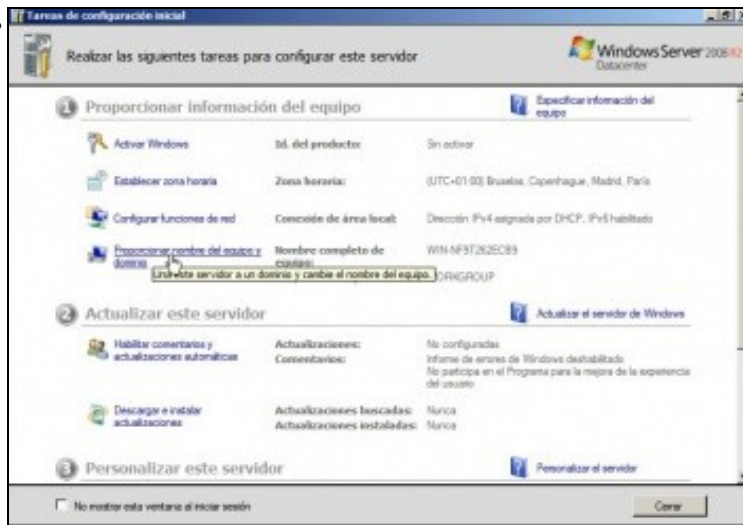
Tareas de configuración inicial

Realizar las siguientes tareas para configurar este servidor

Windows Server 2008 R2 Datacenter

1 Proporcionar información del equipo

Especificar información del equipo

Activar Windows | Id. del producto: | Sin activar

Establecer zona horaria | Zona horaria: | (UTC+01:00) Bruselas, Copenhague, Madrid, París

Configurar funciones de red | Conexión de área local: | Dirección IPv4 asignada por DHCP, IPv6 habilitado

Proporcionar nombre del equipo y dominio | Nombre completo de equipo: | WIN-NF9T262EC89

Unir este servidor a un dominio y cambie el nombre del equipo.

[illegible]ORKGROUP

2 Actualizar este servidor

Actualizar el servidor de Windows

Habilitar comentarios y actualizaciones automáticas | Actualizaciones: | No configuradas
Comentarios: | Informe de errores de Windows deshabilitado
No participa en el Programa para la mejora de la experiencia del usuario

Descargar e instalar actualizaciones | Actualizaciones buscadas: | Nunca
Actualizaciones instaladas: | Nunca

3 Personalizar este servidor

Personalizar el servidor

No mostrar esta ventana al iniciar sesión

Cerrar